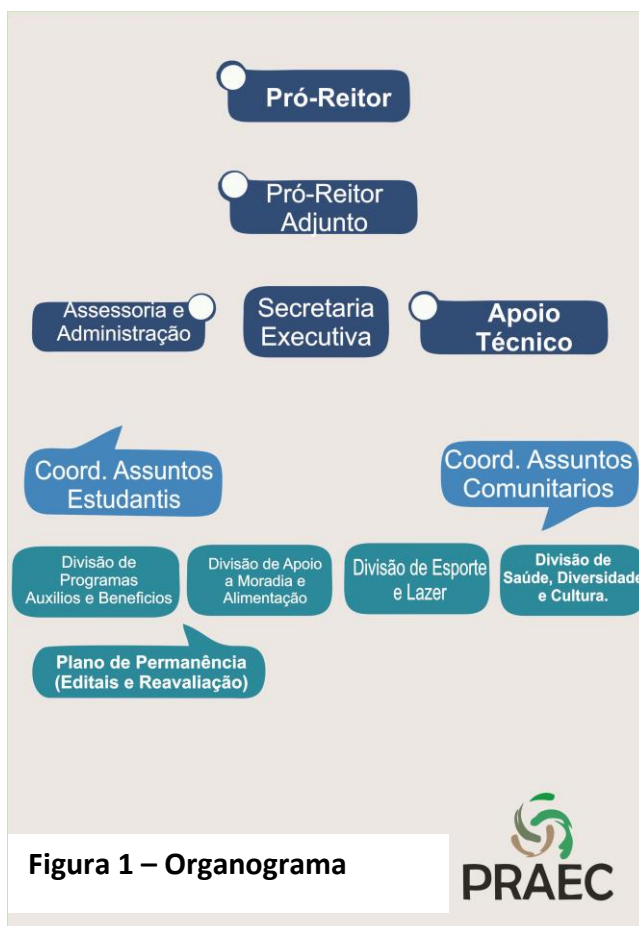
Pró-Reitor

Pró-Reitor Adjunto

Assessoria e Administração

Secretaria Executiva

Apoio Técnico

Coord. Assuntos Estudantis

Coord. Assuntos Comunitarios

Divisão de Programas Auxilios e Beneficios

Divisão de Apoio a Moradia e Alimentação

Divisão de Esporte e Lazer

Divisão de Saúde, Diversidade e Cultura.

Plano de Permanência (Editais e Reavaliação)

Figura 1 – Organograma

PRAEC